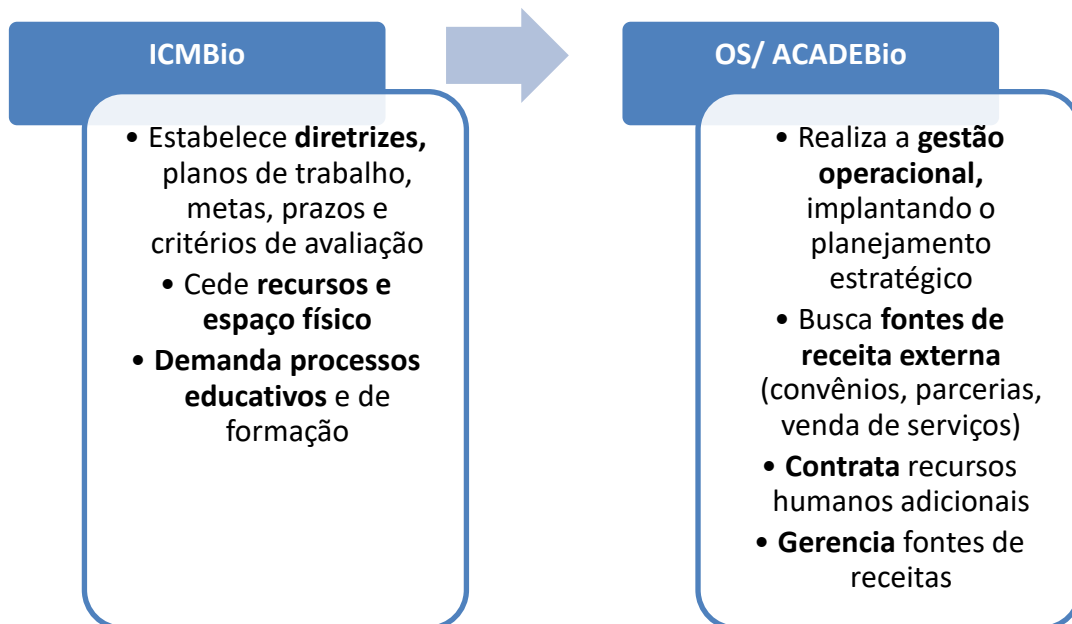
ICMBio

• Estabelece **diretrizes,** planos de trabalho, metas, prazos e critérios de avaliação
• Cede **recursos e espaço físico**
• **Demanda processos educativos** e de formação

OS/ ACADEBio

• Realiza a **gestão operacional,** implantando o planejamento estratégico
• Busca **fontes de receita externa** (convênios, parcerias, venda de serviços)
• **Contrata** recursos humanos adicionais
• **Gerencia** fontes de receitas